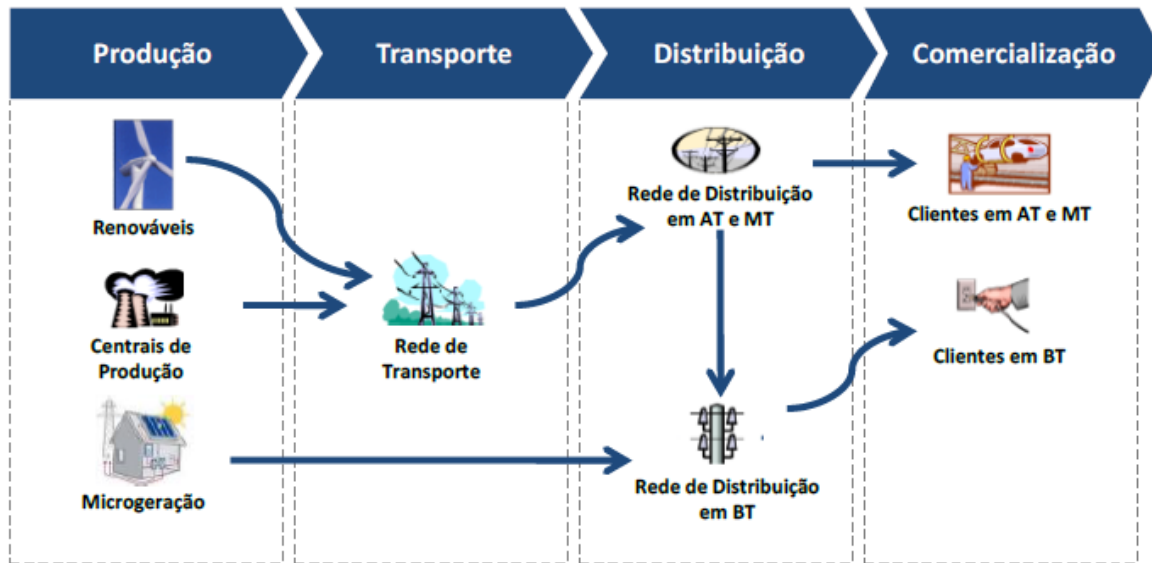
Produção

Transporte

Distribuição

Comercialização

Renováveis

Centrais de Produção

Microgeração

Rede de Transporte

Rede de Distribuição em AT e MT

Rede de Distribuição em BT

Clientes em AT e MT

Clientes em BT